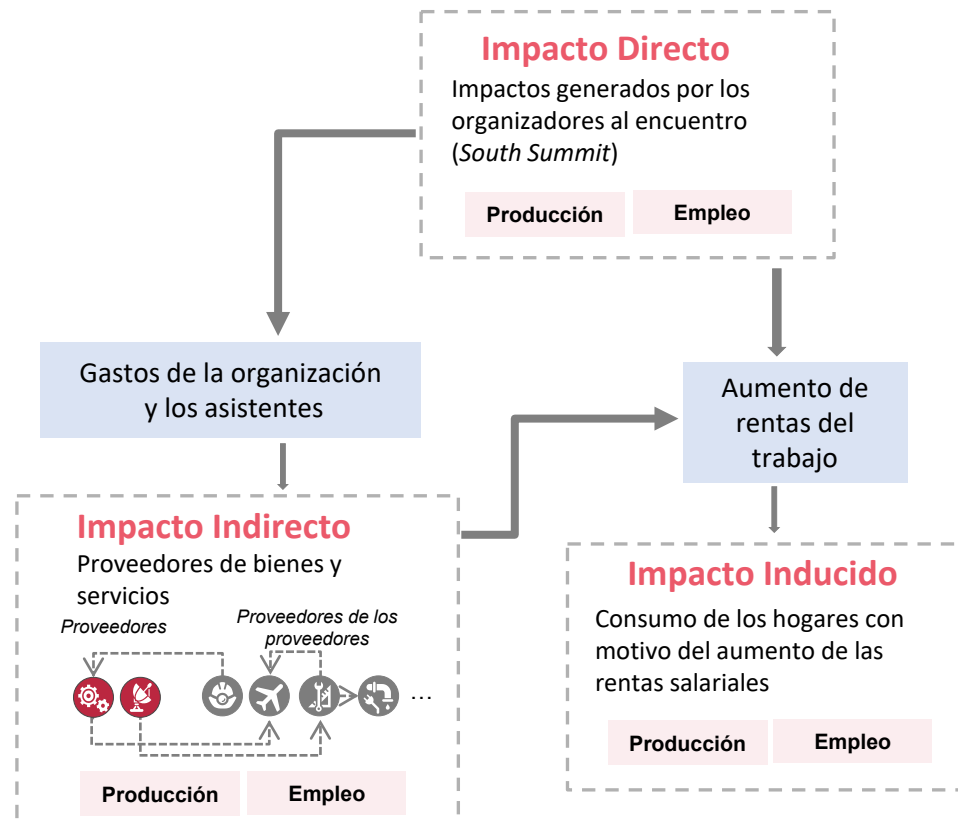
Impacto Directo

Impactos generados por los organizadores al encuentro (*South Summit*)

Producción | Empleo

Gastos de la organización y los asistentes

Aumento de rentas del trabajo

Impacto Indirecto

Proveedores de bienes y servicios

Proveedores

Proveedores de los proveedores

...

Producción | Empleo

Impacto Inducido

Consumo de los hogares con motivo del aumento de las rentas salariales

Producción | Empleo